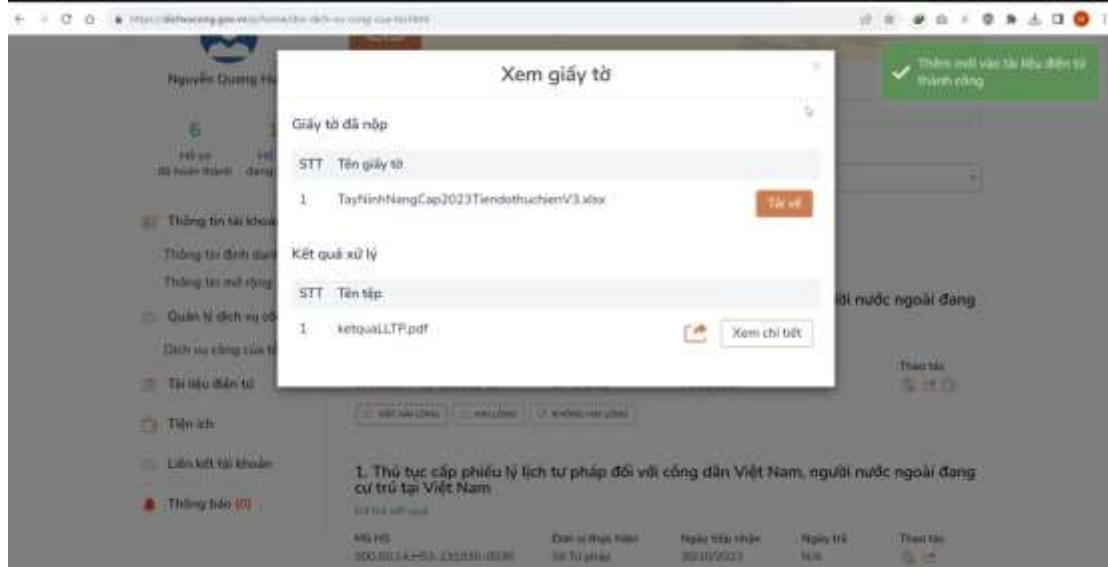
https://dichvucong.gov.vn/p/home/dvc-dich-vu-cong-cua-toi.html

Thêm mới vào tài liệu điện tử thành công

Nguyễn Quang Hu

6
Hồ sơ đã hoàn thành

Hồ sơ đang

Thông tin tài khoản

Thông tin định danh

Thông tin mở rộng

Quản lý dịch vụ công

Dịch vụ công của tôi

Tài liệu điện tử

Tiện ích

Liên kết tài khoản

Thông báo (0)

Xem giấy tờ

Giấy tờ đã nộp

| STT | Tên giấy tờ | |
|---|---|---|
| 1 | TayNinhNangCap2023TiendothuchienV3.xlsx | Tải về |

Kết quả xử lý

| STT | Tên tệp | |
|---|---|---|
| 1 | ketquaLLTP.pdf | Xem chi tiết |

ười nước ngoài đang

Thao tác

RẤT HÀI LÒNG | HÀI LÒNG | KHÔNG HÀI LÒNG

1. Thủ tục cấp phiếu lý lịch tư pháp đối với công dân Việt Nam, người nước ngoài đang cư trú tại Việt Nam

Đã trả kết quả

| Mã HS | Đơn vị thực hiện | Ngày tiếp nhận | Ngày trả | Thao tác |
|---|---|---|---|---|
| 000.00.14.H53-231030-0036 | Sở Tư pháp | 30/10/2023 | N/A | |